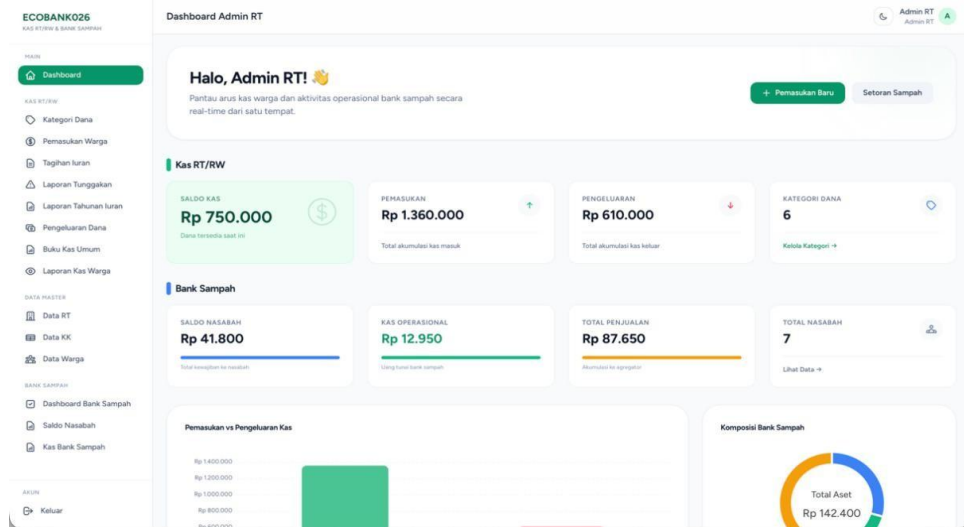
ECOBANK026
KAS RT/RW & BANK SAMPAH

MAIN
Dashboard

KAS RT/RW
Kategori Dana
Pemasukan Warga
Tagihan Iuran
Laporan Tunggakan
Laporan Tahunan Iuran
Pengeluaran Dana
Buku Kas Umum
Laporan Kas Warga

DATA MASTER
Data RT
Data KK
Data Warga

BANK SAMPAH
Dashboard Bank Sampah
Saldo Nasabah
Kas Bank Sampah

AKUN
Keluar

Dashboard Admin RT

Admin RT
Admin RT
A

Halo, Admin RT! 👋
Pantau arus kas warga dan aktivitas operasional bank sampah secara real-time dari satu tempat.

+ Pemasukan Baru
Setoran Sampah

Kas RT/RW

SALDO KAS
Rp 750.000
Dana tersedia saat ini

PEMASUKAN
Rp 1.360.000
Total akumulasi kas masuk

PENGELUARAN
Rp 610.000
Total akumulasi kas keluar

KATEGORI DANA
6
Kelola Kategori →

Bank Sampah

SALDO NASABAH
Rp 41.800
Total kewajiban ke nasabah

KAS OPERASIONAL
Rp 12.950
Uang tunai bank sampah

TOTAL PENJUALAN
Rp 87.650
Akumulasi ke agregator

TOTAL NASABAH
7
Lihat Data →

Pemasukan vs Pengeluaran Kas
Rp 1.400.000
Rp 1.200.000
Rp 1.000.000
Rp 800.000
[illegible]

Komposisi Bank Sampah
Total Aset
Rp 142.400